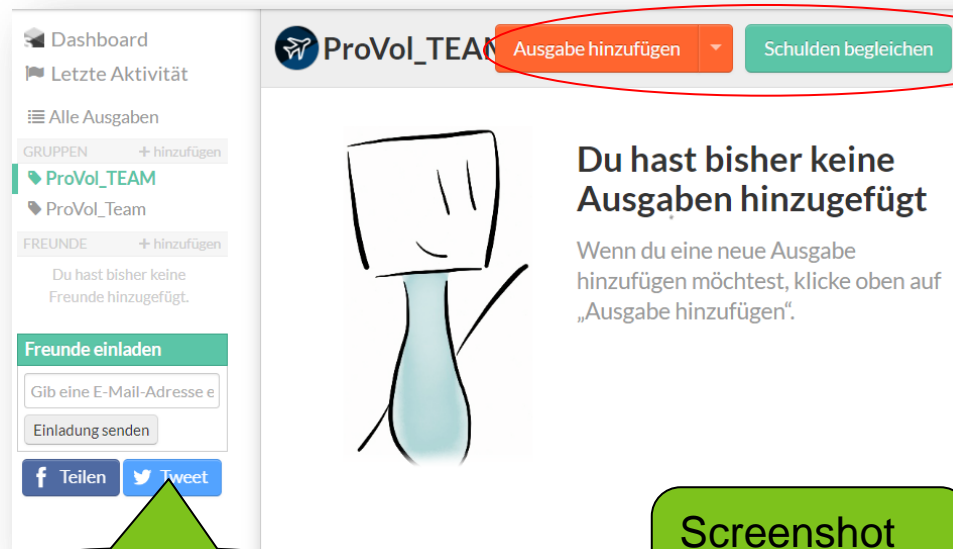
Dashboard
Letzte Aktivität

Alle Ausgaben

GRUPPEN + hinzufügen
ProVol_TEAM
ProVol_Team

FREUNDE + hinzufügen
Du hast bisher keine Freunde hinzugefügt.

Freunde einladen
Gib eine E-Mail-Adresse e
Einladung senden

Teilen
Tweet

ProVol_TEA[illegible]

Ausgabe hinzufügen
Schulden begleichen

Du hast bisher keine Ausgaben hinzugefügt

Wenn du eine neue Ausgabe hinzufügen möchtest, klicke oben auf „Ausgabe hinzufügen".

Screenshot